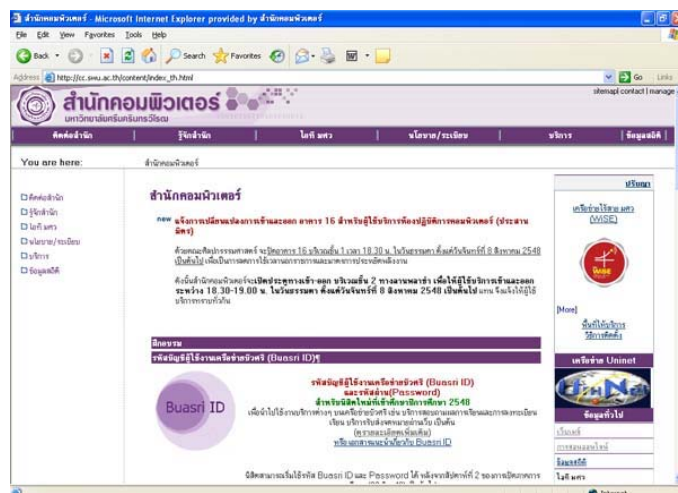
สำนักคอมพิวเตอร์ - Microsoft Internet Explorer provided by สำนักคอมพิวเตอร์

File Edit View Favorites Tools Help

Back Search Favorites

Address http://cc.swu.ac.th/content/index_th.html Go Links

สำนักคอมพิวเตอร์
มหาวิทยาลัยศรีนครินทรวิโรฒ

sitemap| contact | manage

ติดต่อสำนัก | รู้จักสำนัก | ไอที มศว | นโยบาย/ระเบียบ | บริการ | ข้อมูลสถิติ

You are here: สำนักคอมพิวเตอร์

ติดต่อสำนัก
รู้จักสำนัก
ไอที มศว
นโยบาย/ระเบียบ
บริการ
ข้อมูลสถิติ

สำนักคอมพิวเตอร์

new แจ้งการเปลี่ยนแปลงการเข้าและออก อาคาร 16 สำหรับผู้ใช้บริการห้องปฏิบัติการคอมพิวเตอร์ (ประสานมิตร)

ด้วยคณะศิลปกรรมศาสตร์ จะปิดอาคาร 16 บริเวณชั้น 1 เวลา 18.30 น. ในวันธรรมดา ตั้งแต่วันจันทร์ที่ 8 สิงหาคม 2548 เป็นต้นไป เพื่อเป็นการลดการใช้เวลานอกราชการและเพื่อการประหยัดพลังงาน

ดังนั้นสำนักคอมพิวเตอร์จะเปิดประตูทางเข้า-ออก บริเวณชั้น 2 ทางลานพลาซ่า เพื่อให้ผู้ใช้บริการเข้าและออก ระหว่าง 18.30-19.00 น. ในวันธรรมดา ตั้งแต่วันจันทร์ที่ 8 สิงหาคม 2548 เป็นต้นไป แทน จึงแจ้งให้ผู้ใช้บริการทราบทั่วกัน

ปริญญา

เครือข่ายไร้สาย มศว (WiSE)

[More]

ฟังก์ใช้บริการ วิธีการติดตั้ง

สังขรณ์

รหัสบัญชีผู้ใช้งานเครือข่ายบัวศรี (Buasri ID)ๆ

Buasri ID

รหัสบัญชีผู้ใช้งานเครือข่ายบัวศรี (Buasri ID) และรหัสผ่าน(Password) สำหรับนิสิตใหม่ที่เข้าศึกษาปีการศึกษา 2548

เพื่อนำไปใช้งานบริการต่างๆ บนเครือข่ายบัวศรี เช่น บริการสอบถามผลการเรียนและการลงทะเบียนเรียน บริการรับส่งจดหมายอิเล็กทรอนิกส์ เป็นต้น
(ตรวจสอบรหัสผ่านที่นี่)
หรือ ดูเอกสารแนะนำเกี่ยวกับ Buasri ID

นิสิตสามารถเริ่มใช้รหัส Buasri ID และ Password ได้ หลังจากสัปดาห์ที่ 2 ของการเปิดภาคการ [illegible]

เครือข่าย Uninet

ข้อมูลทั่วไป

ปริมเลย์
การสอนออนไลน์
อินเทอร์เน็ต
ไอที มศว

Internet